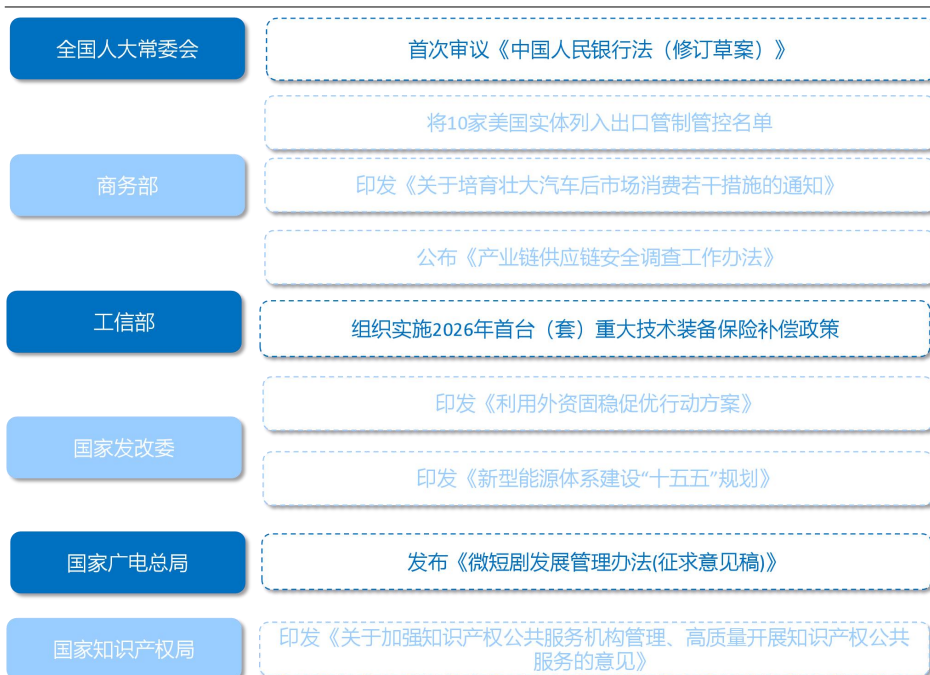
全国人大常委会

首次审议《中国人民银行法（修订草案）》

将10家美国实体列入出口管制管控名单

商务部

印发《关于培育壮大汽车后市场消费若干措施的通知》

公布《产业链供应链安全调查工作办法》

工信部

组织实施2026年首台（套）重大技术装备保险补偿政策

印发《利用外资固稳促优行动方案》

国家发改委

印发《新型能源体系建设"十五五"规划》

国家广电总局

发布《微短剧发展管理办法(征求意见稿)》

国家知识产权局

印发《关于加强知识产权公共服务机构管理、高质量开展知识产权公共服务的意见》